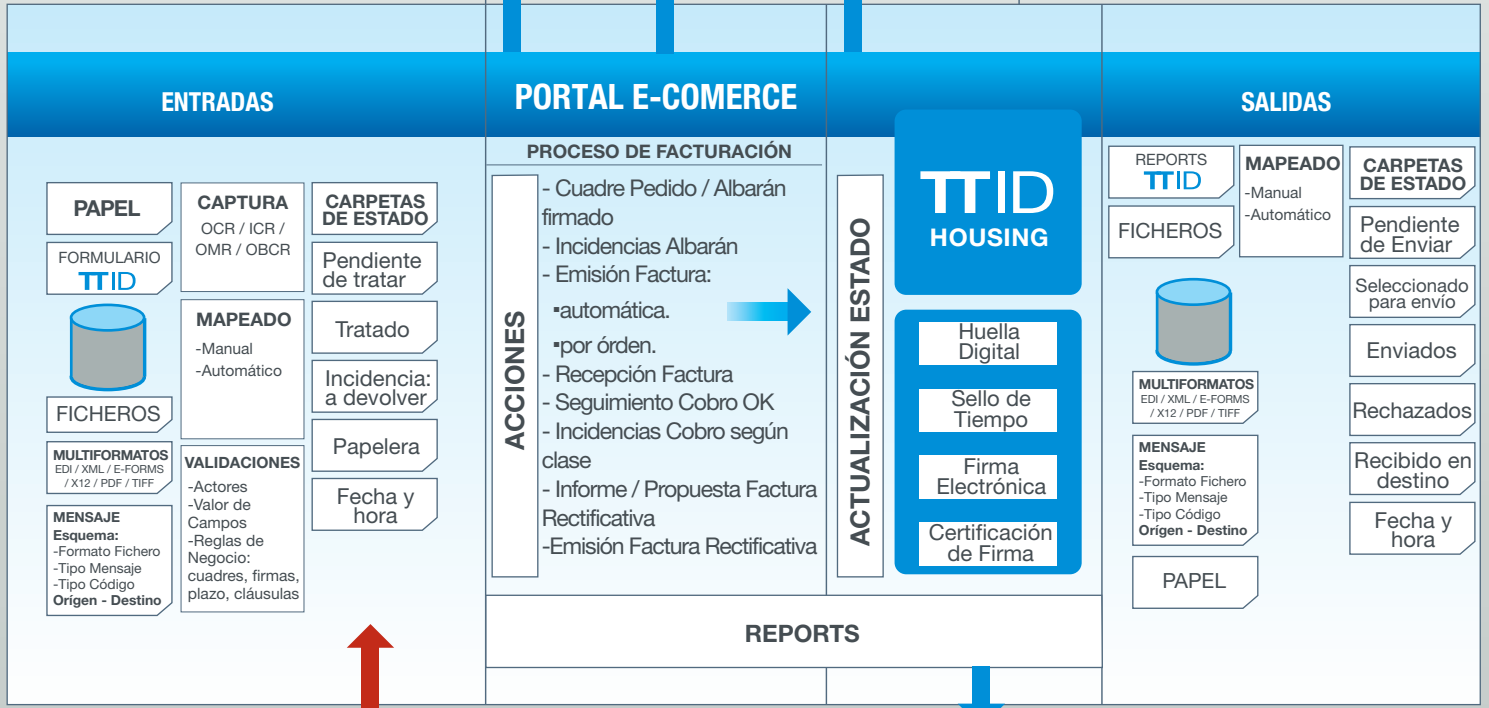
ENTRADAS

PORTAL E-COMERCE

SALIDAS

PAPEL

FORMULARIO TTID

FICHEROS

MULTIFORMATOS
EDI / XML / E-FORMS / X12 / PDF / TIFF

MENSAJE
Esquema:
-Formato Fichero
-Tipo Mensaje
-Tipo Código
Orígen - Destino

CAPTURA
OCR / ICR / OMR / OBCR

MAPEADO
-Manual
-Automático

VALIDACIONES
-Actores
-Valor de Campos
-Reglas de Negocio: cuadres, firmas, plazo, cláusulas

CARPETAS DE ESTADO

Pendiente de tratar

Tratado

Incidencia: a devolver

Papelera

Fecha y hora

PROCESO DE FACTURACIÓN

ACCIONES

- Cuadre Pedido / Albarán firmado
- Incidencias Albarán
- Emisión Factura:
▪automática.
▪por órden.
- Recepción Factura
- Seguimiento Cobro OK
- Incidencias Cobro según clase
- Informe / Propuesta Factura Rectificativa
-Emisión Factura Rectificativa

ACTUALIZACIÓN ESTADO

TTID
HOUSING

Huella Digital

Sello de Tiempo

Firma Electrónica

Certificación de Firma

REPORTS

REPORTS TTID

FICHEROS

MAPEADO
-Manual
-Automático

CARPETAS DE ESTADO

Pendiente de Enviar

Seleccionado para envío

Enviados

Rechazados

Recibido en destino

Fecha y hora

MULTIFORMATOS
EDI / XML / E-FORMS / X12 / PDF / TIFF

MENSAJE
Esquema:
-Formato Fichero
-Tipo Mensaje
-Tipo Código
Orígen - Destino

PAPEL